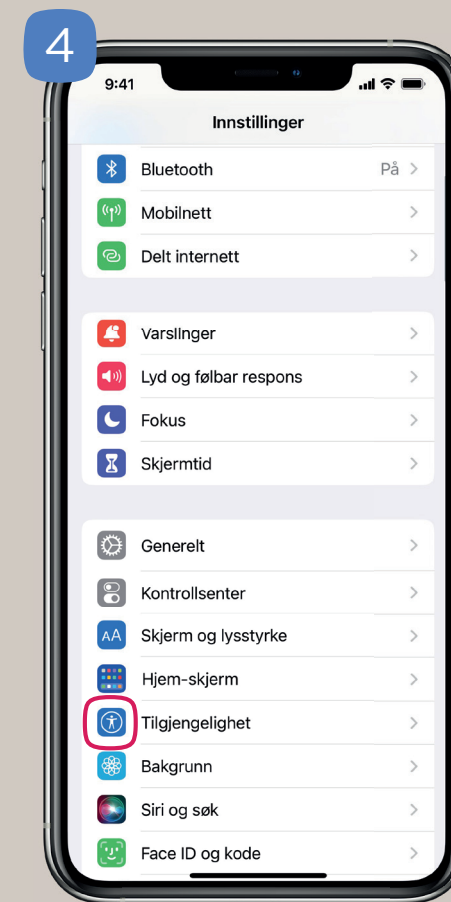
4

9:41

Innstillinger

Bluetooth På >

Mobilnett >

Delt internett >

Varslinger >

Lyd og følbar respons >

Fokus >

Skjermtid >

Generelt >

Kontrollsenter >

AA Skjerm og lysstyrke >

Hjem-skjerm >

Tilgjengelighet >

Bakgrunn >

Siri og søk >

Face ID og kode >